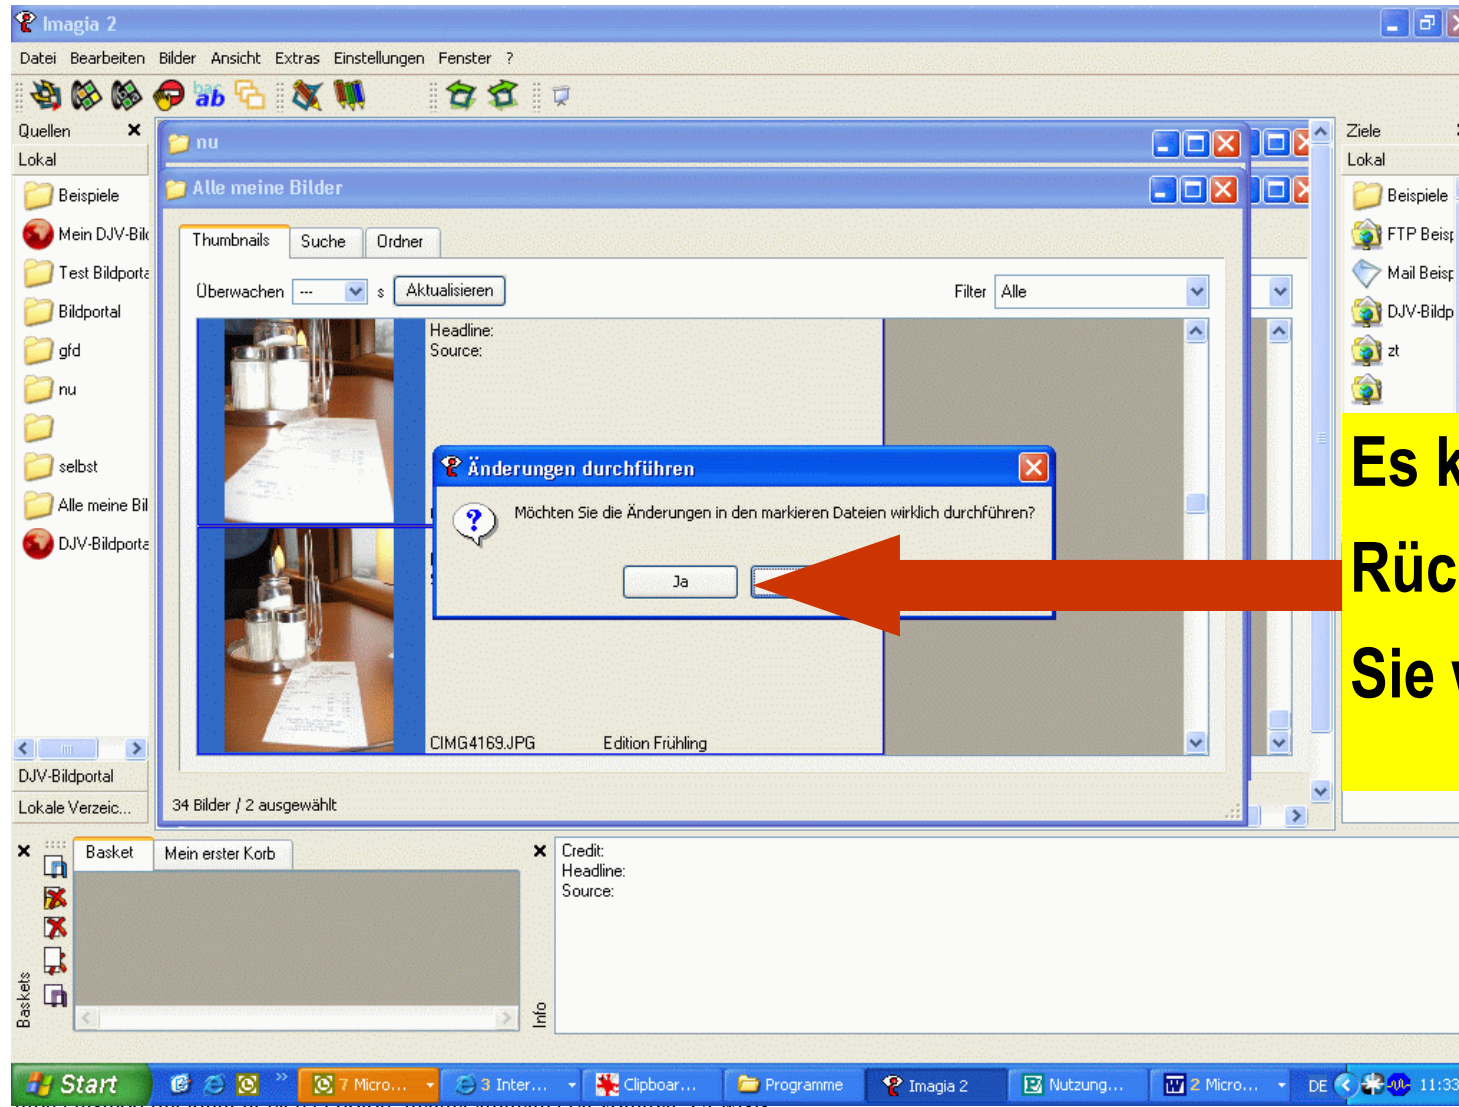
Imagia 2

Datei Bearbeiten Bilder Ansicht Extras Einstellungen Fenster ?

Quellen
Lokal
Beispiele
Mein DJV-Bil
Test Bildporta
Bildportal
gfd
nu
selbst
Alle meine Bil
DJV-Bildporta
DJV-Bildportal
Lokale Verzeic...

nu
Alle meine Bilder

Thumbnails Suche Ordner
Überwachen --- s Aktualisieren Filter Alle

Headline:
Source:

Änderungen durchführen
Möchten Sie die Änderungen in den markieren Dateien wirklich durchführen?
Ja

CIMG4169.JPG Edition Frühling

34 Bilder / 2 ausgewählt

Ziele
Lokal
Beispiele
FTP Beisp
Mail Beisp
DJV-Bildp
zt

Es k
Rüc
Sie v

Baskets
Basket Mein erster Korb

Info
Credit:
Headline:
Source:

Start 7 Micro... 3 Inter... Clipboar... Programme Imagia 2 Nutzung... 2 Micro... DE 11:33